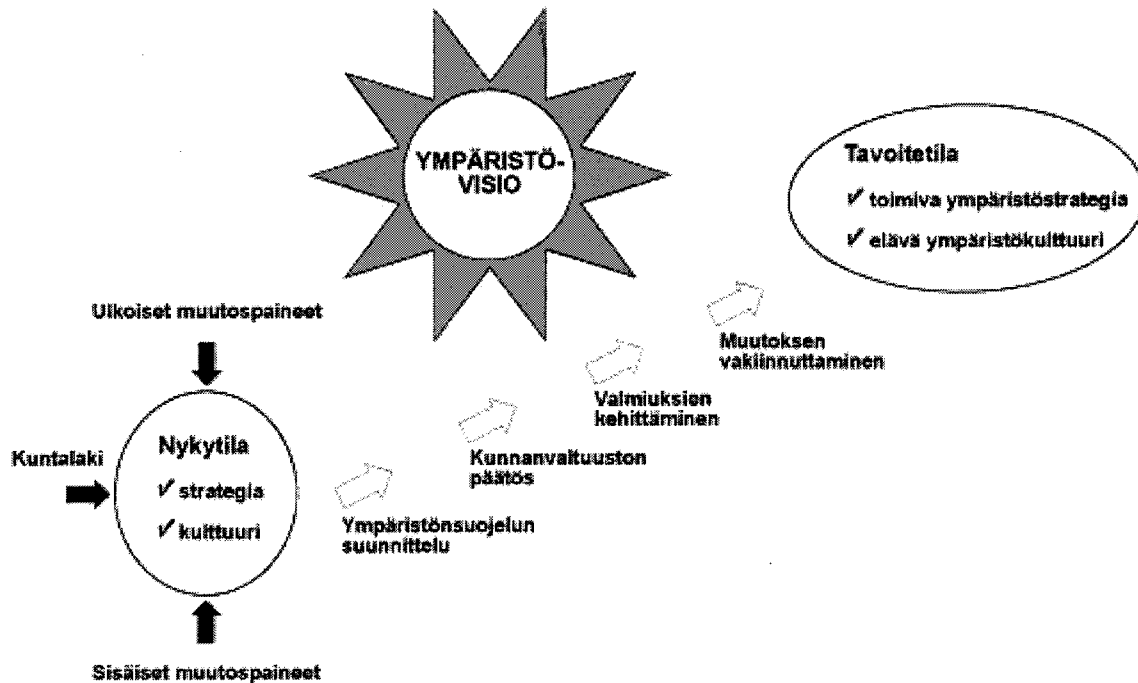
YMPÄRISTÖ-VISIO

Tavoitetila
✓ toimiva ympäristöstrategia
✓ elävä ympäristökulttuuri

Ulkoiset muutospaineet

Muutoksen vakiinnuttaminen

Valmiuksien kehittäminen

Kunnanvaltuuston päätös

Kuntalaki

Nykytila
✓ strategia
✓ kulttuuri

Ympäristönsuojelun suunnittelu

Sisäiset muutospaineet